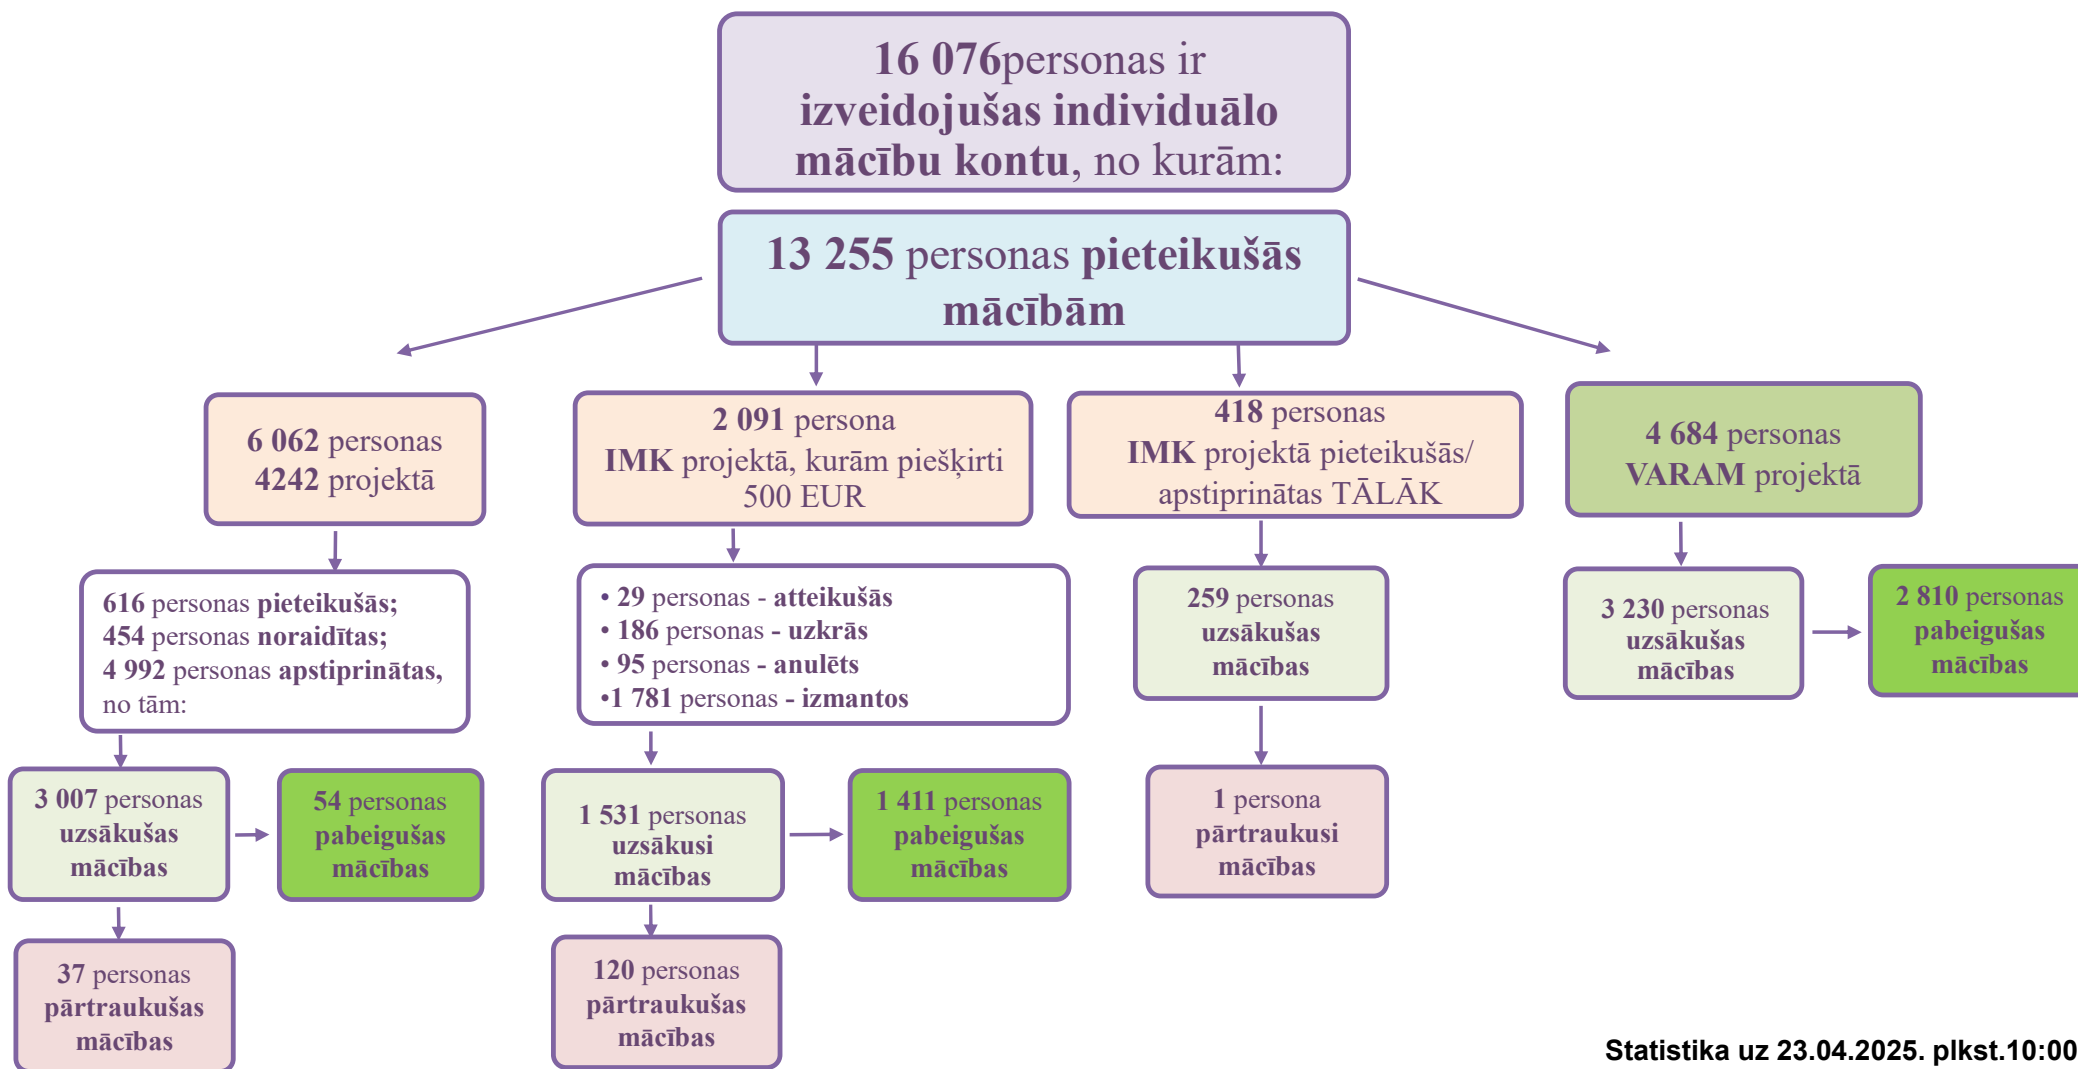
16 076personas ir izveidojušas individuālo mācību kontu, no kurām:

13 255 personas pieteikušās mācībām

6 062 personas 4242 projektā

2 091 persona IMK projektā, kurām piešķirti 500 EUR

418 personas IMK projektā pieteikušās/ apstiprinātas TĀLĀK

4 684 personas VARAM projektā

616 personas pieteikušās;
454 personas noraidītas;
4 992 personas apstiprinātas, no tām:

• 29 personas - atteikušās
• 186 personas - uzkrās
• 95 personas - anulēts
•1 781 personas - izmantos

259 personas uzsākušas mācības

3 230 personas uzsākušas mācības

2 810 personas pabeigušas mācības

3 007 personas uzsākušas mācības

54 personas pabeigušas mācības

1 531 personas uzsākusi mācības

1 411 personas pabeigušas mācības

1 persona pārtraukusi mācības

37 personas pārtraukušas mācības

120 personas pārtraukušas mācības

Statistika uz 23.04.2025. plkst.10:00